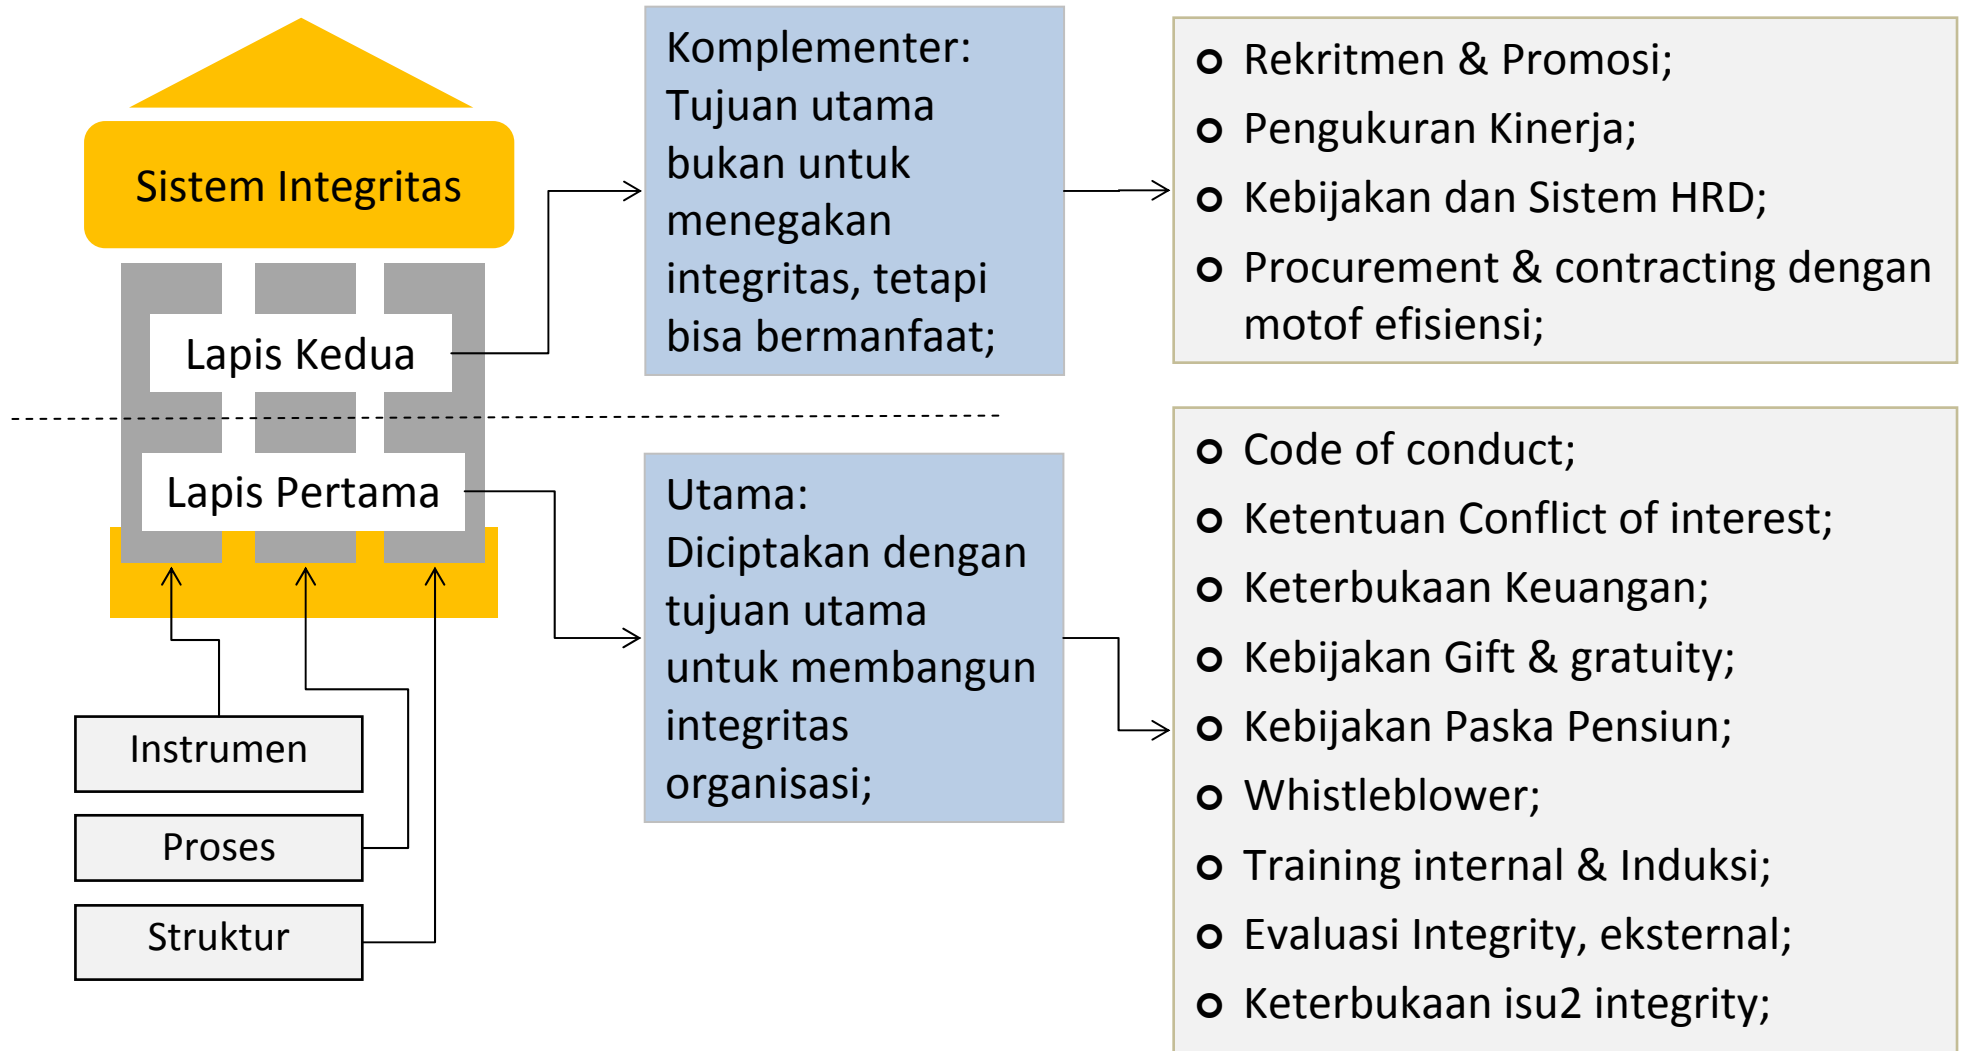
Sistem Integritas

Lapis Kedua

Lapis Pertama

Instrumen

Proses

Struktur

Komplementer: Tujuan utama bukan untuk menegakan integritas, tetapi bisa bermanfaat;

Utama: Diciptakan dengan tujuan utama untuk membangun integritas organisasi;

- Rekritmen & Promosi;
- Pengukuran Kinerja;
- Kebijakan dan Sistem HRD;
- Procurement & contracting dengan motof efisiensi;

- Code of conduct;
- Ketentuan Conflict of interest;
- Keterbukaan Keuangan;
- Kebijakan Gift & gratuity;
- Kebijakan Paska Pensiun;
- Whistleblower;
- Training internal & Induksi;
- Evaluasi Integrity, eksternal;
- Keterbukaan isu2 integrity;